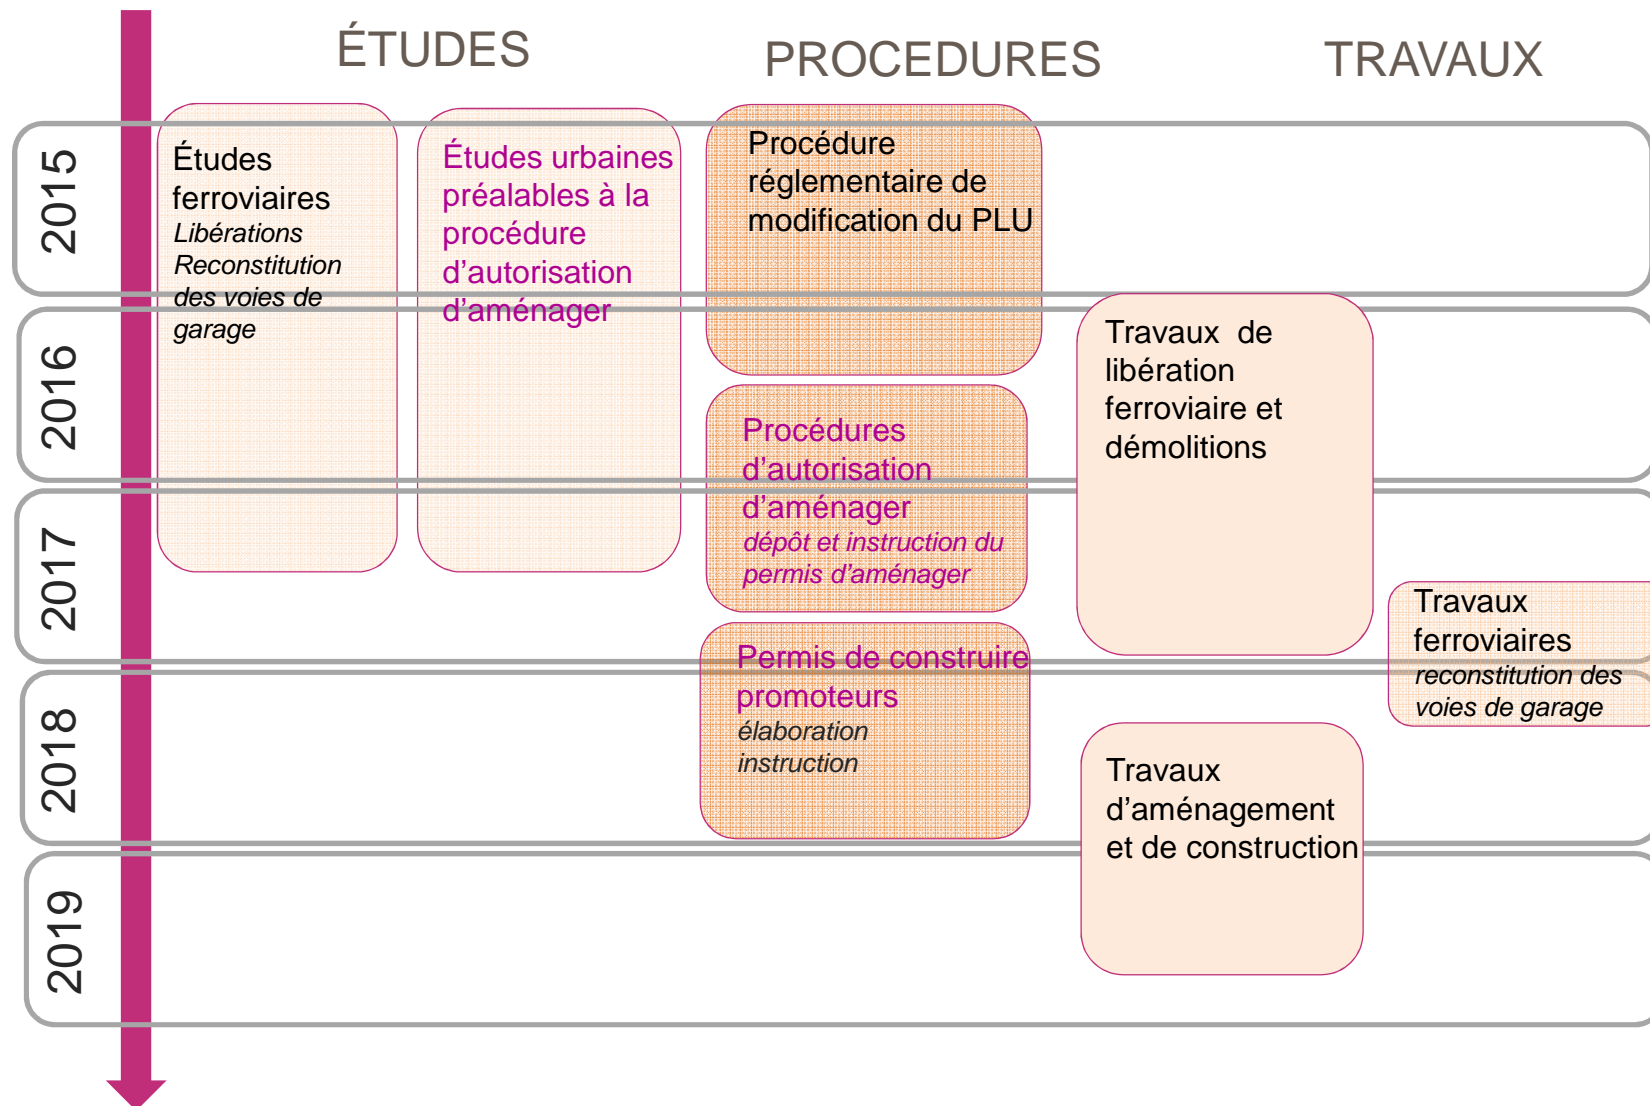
ÉTUDES

PROCEDURES

TRAVAUX

2015

2016

2017

2018

2019

Études ferroviaires
*Libérations Reconstitution des voies de garage*

Études urbaines préalables à la procédure d'autorisation d'aménager

Procédure réglementaire de modification du PLU

Procédures d'autorisation d'aménager
*dépôt et instruction du permis d'aménager*

Permis de construire promoteurs
*élaboration instruction*

Travaux de libération ferroviaire et démolitions

Travaux ferroviaires
*reconstitution des voies de garage*

Travaux d'aménagement et de construction